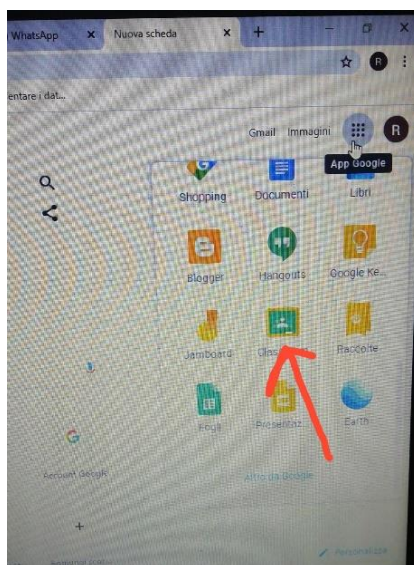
WhatsApp
Nuova scheda
+
R
entare i dat...
Gmail Immagini
R
App Google
Shopping
Documenti
Libri
Blogger
Hangouts
Google Ke...
Jamboard
Clas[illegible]
Raccolte
Fogli
Presentaz...
Earth
Account Google
Altro da Google
+
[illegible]
Personalizza